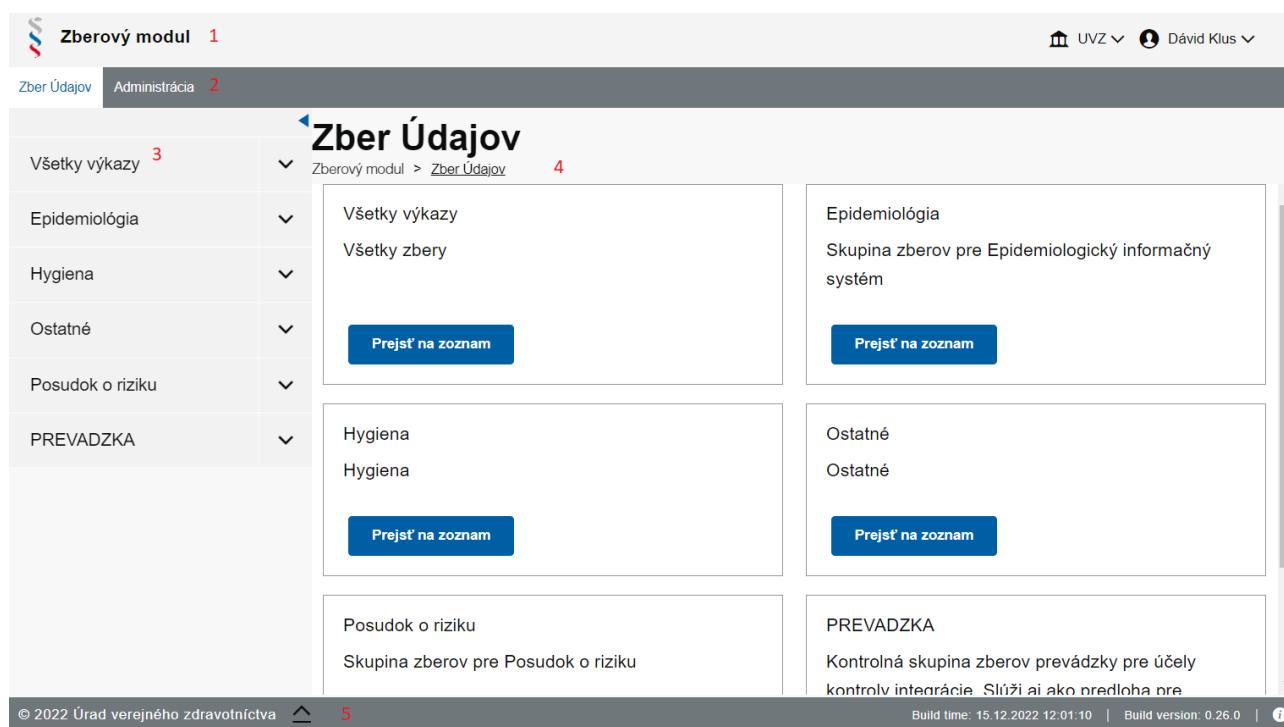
Zberový modul 1

UVZ Dávid Klus

Zber Údajov Administrácia 2

Všetky výkazy 3
Epidemiológia
Hygiena
Ostatné
Posudok o riziku
PREVADZKA

Zber Údajov
Zberový modul > Zber Údajov 4

Všetky výkazy
Všetky zbery
Prejsť na zoznam

Epidemiológia
Skupina zberov pre Epidemiologický informačný systém
Prejsť na zoznam

Hygiena
Hygiena
Prejsť na zoznam

Ostatné
Ostatné
Prejsť na zoznam

Posudok o riziku
Skupina zberov pre Posudok o riziku

PREVADZKA
Kontrolná skupina zberov prevádzky pre účely kontroly integrácie. Slúži aj ako predloha pre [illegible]

© 2022 Úrad verejného zdravotníctva 5
Build time: 15.12.2022 12:01:10 | Build version: 0.26.0 |